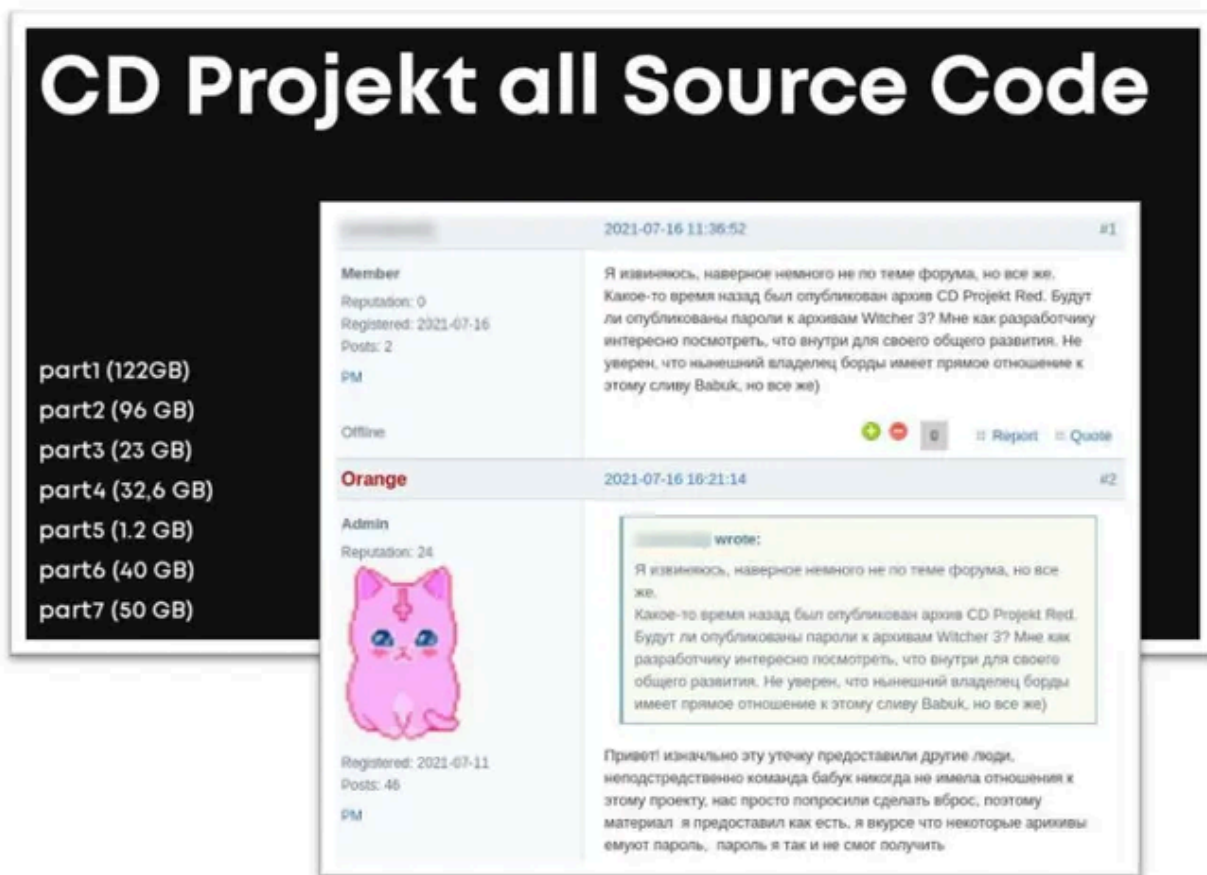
CD Projekt all Source Code

part1 (122GB)
part2 (96 GB)
part3 (23 GB)
part4 (32,6 GB)
part5 (1.2 GB)
part6 (40 GB)
part7 (50 GB)

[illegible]

2021-07-16 11:36:52 #1

Member
Reputation: 0
Registered: 2021-07-16
Posts: 2
PM

Offline

Я извиняюсь, наверное немного не по теме форума, но все же. Какое-то время назад был опубликован архив CD Projekt Red. Будут ли опубликованы пароли к архивам Witcher 3? Мне как разработчику интересно посмотреть, что внутри для своего общего развития. Не уверен, что нынешний владелец борды имеет прямое отношение к этому сливу Babuk, но все же)

0 Report Quote

Orange

2021-07-16 16:21:14 #2

Admin
Reputation: 24

Registered: 2021-07-11
Posts: 46
PM

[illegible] wrote:

Я извиняюсь, наверное немного не по теме форума, но все же.
Какое-то время назад был опубликован архив CD Projekt Red. Будут ли опубликованы пароли к архивам Witcher 3? Мне как разработчику интересно посмотреть, что внутри для своего общего развития. Не уверен, что нынешний владелец борды имеет прямое отношение к этому сливу Babuk, но все же)

Привет! изначально эту утечку предоставили другие люди, непосдрественно команда бабук никогда не имела отношения к этому проекту, нас просто попросили сделать вброс, поэтому материал я предоставил как есть, я вкурсе что некоторые арихивы емуют пароль, пароль я так и не смог получить